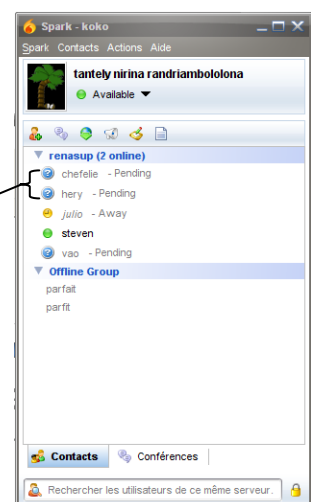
Spark - koko

Spark Contacts Actions Aide

tantely nirina randriambololona

Available

renasup (2 online)

chefelie - Pending

hery - Pending

julio - Away

steven

vao - Pending

Offline Group

parfait

parfit

Contacts

Conférences

Rechercher les utilisateurs de ce même serveur.